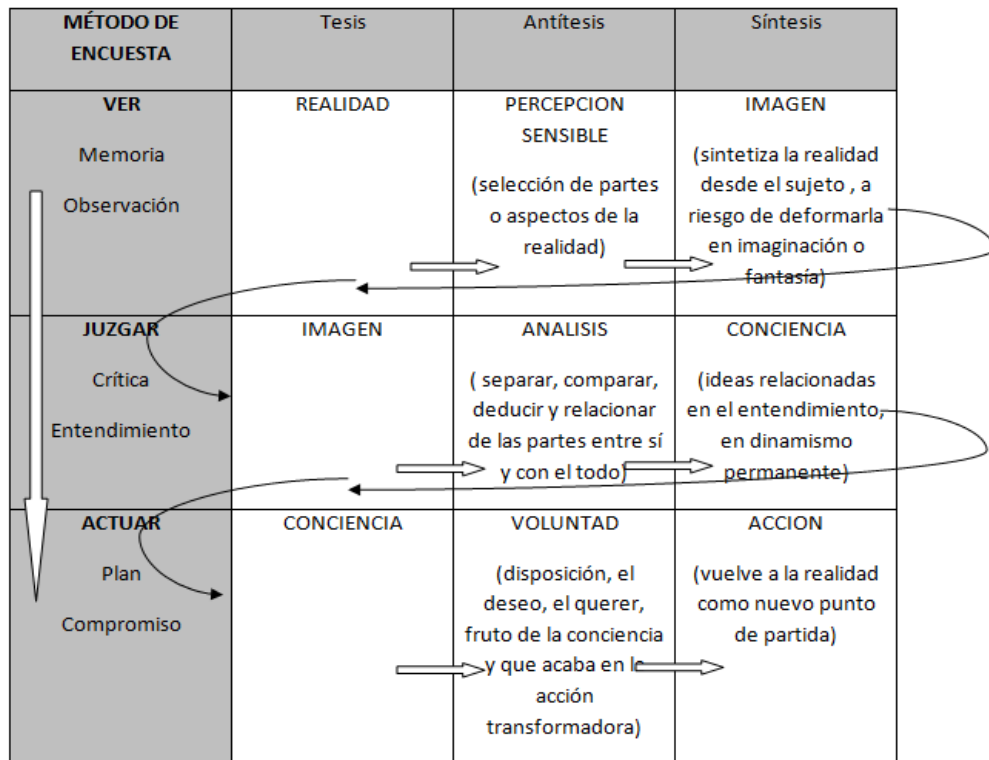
| MÉTODO DE ENCUESTA | Tesis | Antítesis | Síntesis |
|---|---|---|---|
| VER<br>Memoria<br>Observación | REALIDAD | PERCEPCION SENSIBLE<br>(selección de partes o aspectos de la realidad) | IMAGEN<br>(sintetiza la realidad desde el sujeto , a riesgo de deformarla en imaginación o fantasía) |
| JUZGAR<br>Crítica<br>Entendimiento | IMAGEN | ANALISIS<br>( separar, comparar, deducir y relacionar de las partes entre sí y con el todo) | CONCIENCIA<br>(ideas relacionadas en el entendimiento, en dinamismo permanente) |
| ACTUAR<br>Plan<br>Compromiso | CONCIENCIA | VOLUNTAD<br>(disposición, el deseo, el querer, fruto de la conciencia y que acaba en la acción transformadora) | ACCION<br>(vuelve a la realidad como nuevo punto de partida) |